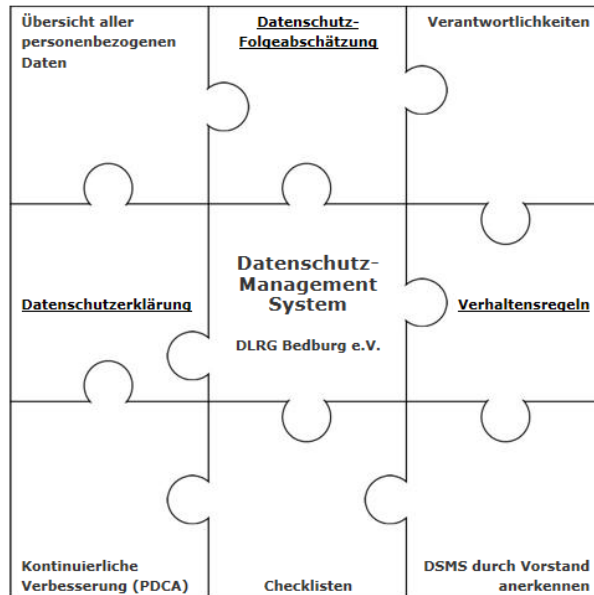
Übersicht aller personenbezogenen Daten

Datenschutz-Folgeabschätzung

Verantwortlichkeiten

Datenschutzerklärung

Datenschutz-Management System

DLRG Bedburg e.V.

Verhaltensregeln

Kontinuierliche Verbesserung (PDCA)

Checklisten

DSMS durch Vorstand anerkennen